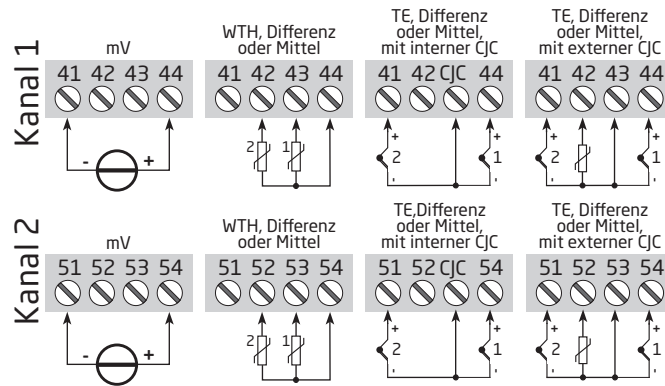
Kanal 1

mV

41 42 43 44

- +

WTH, Differenz oder Mittel

41 42 43 44

2 1

TE, Differenz oder Mittel, mit interner CJC

41 42 CJC 44

+ 2 ,

+ 1 ,

TE, Differenz oder Mittel, mit externer CJC

41 42 43 44

+ 2 ,

+ 1 ,

Kanal 2

mV

51 52 53 54

- +

WTH, Differenz oder Mittel

51 52 53 54

2 1

TE,Differenz oder Mittel, mit interner CJC

51 52 CJC 54

+ 2 ,

+ 1 ,

TE, Differenz oder Mittel, mit externer CJC

51 52 53 54

+ 2 ,

+ 1 ,